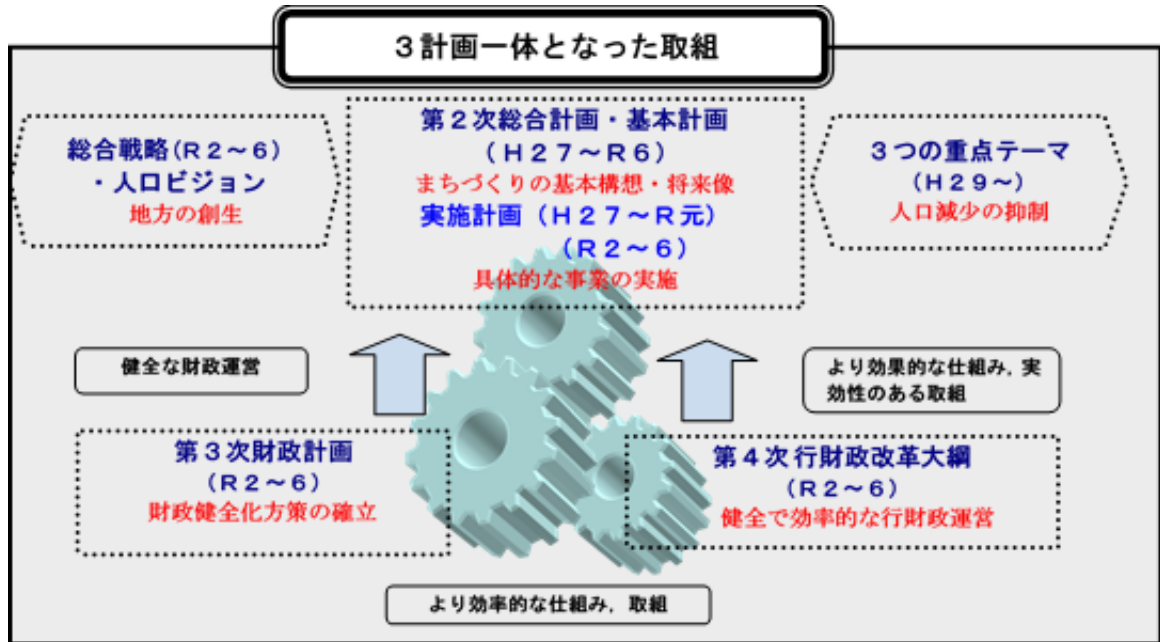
３計画一体となった取組

総合戦略（Ｒ２～６）
・人口ビジョン
地方の創生

第２次総合計画・基本計画
（Ｈ２７～Ｒ６）
まちづくりの基本構想・将来像
実施計画（Ｈ２７～Ｒ元）
（Ｒ２～６）
具体的な事業の実施

３つの重点テーマ
（Ｈ２９～）
人口減少の抑制

健全な財政運営

より効果的な仕組み，実効性のある取組

第３次財政計画
（Ｒ２～６）
財政健全化方策の確立

第４次行財政改革大綱
（Ｒ２～６）
健全で効率的な行財政運営

より効率的な仕組み，取組